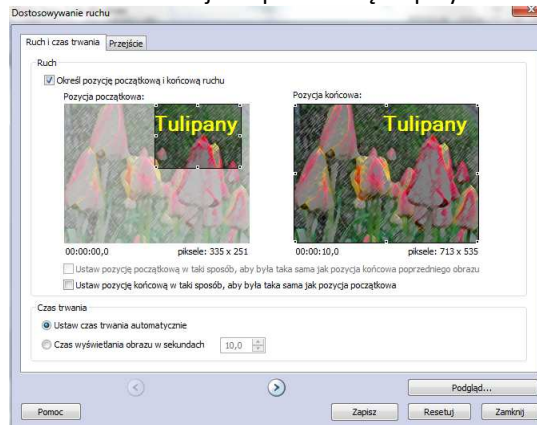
Dostosowywanie ruchu

Ruch i czas trwania | Przejście

Ruch

Określ pozycję początkową i końcową ruchu

Pozycja początkowa:

Tulipany

00:00:00,0

piksele: 335 x 251

Pozycja końcowa:

Tulipany

00:00:10,0

piksele: 713 x 535

Ustaw pozycję początkową w taki sposób, aby była taka sama jak pozycja końcowa poprzedniego obrazu

Ustaw pozycję końcową w taki sposób, aby była taka sama jak pozycja początkowa

Czas trwania

Ustaw czas trwania automatycznie

Czas wyświetlania obrazu w sekundach 10,0

Podgląd...

Pomoc

Zapisz

Resetuj

Zamknij